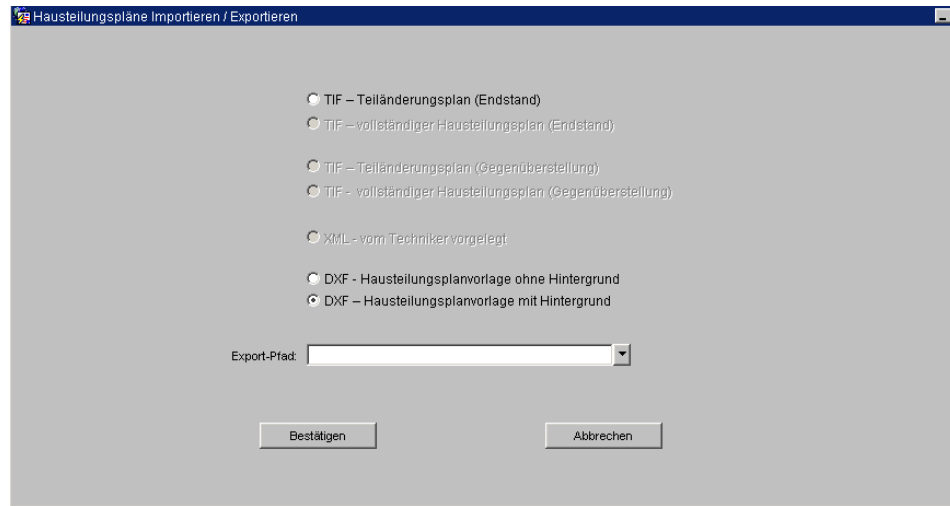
Hausteilungspläne Importieren / Exportieren

TIF – Teiländerungsplan (Endstand)
TIF – vollständiger Hausteilungsplan (Endstand)

TIF – Teiländerungsplan (Gegenüberstellung)
TIF - vollständiger Hausteilungsplan (Gegenüberstellung)

XML - vom Techniker vorgelegt

DXF - Hausteilungsplanvorlage ohne Hintergrund
DXF – Hausteilungsplanvorlage mit Hintergrund

Export-Pfad:

Bestätigen

Abbrechen